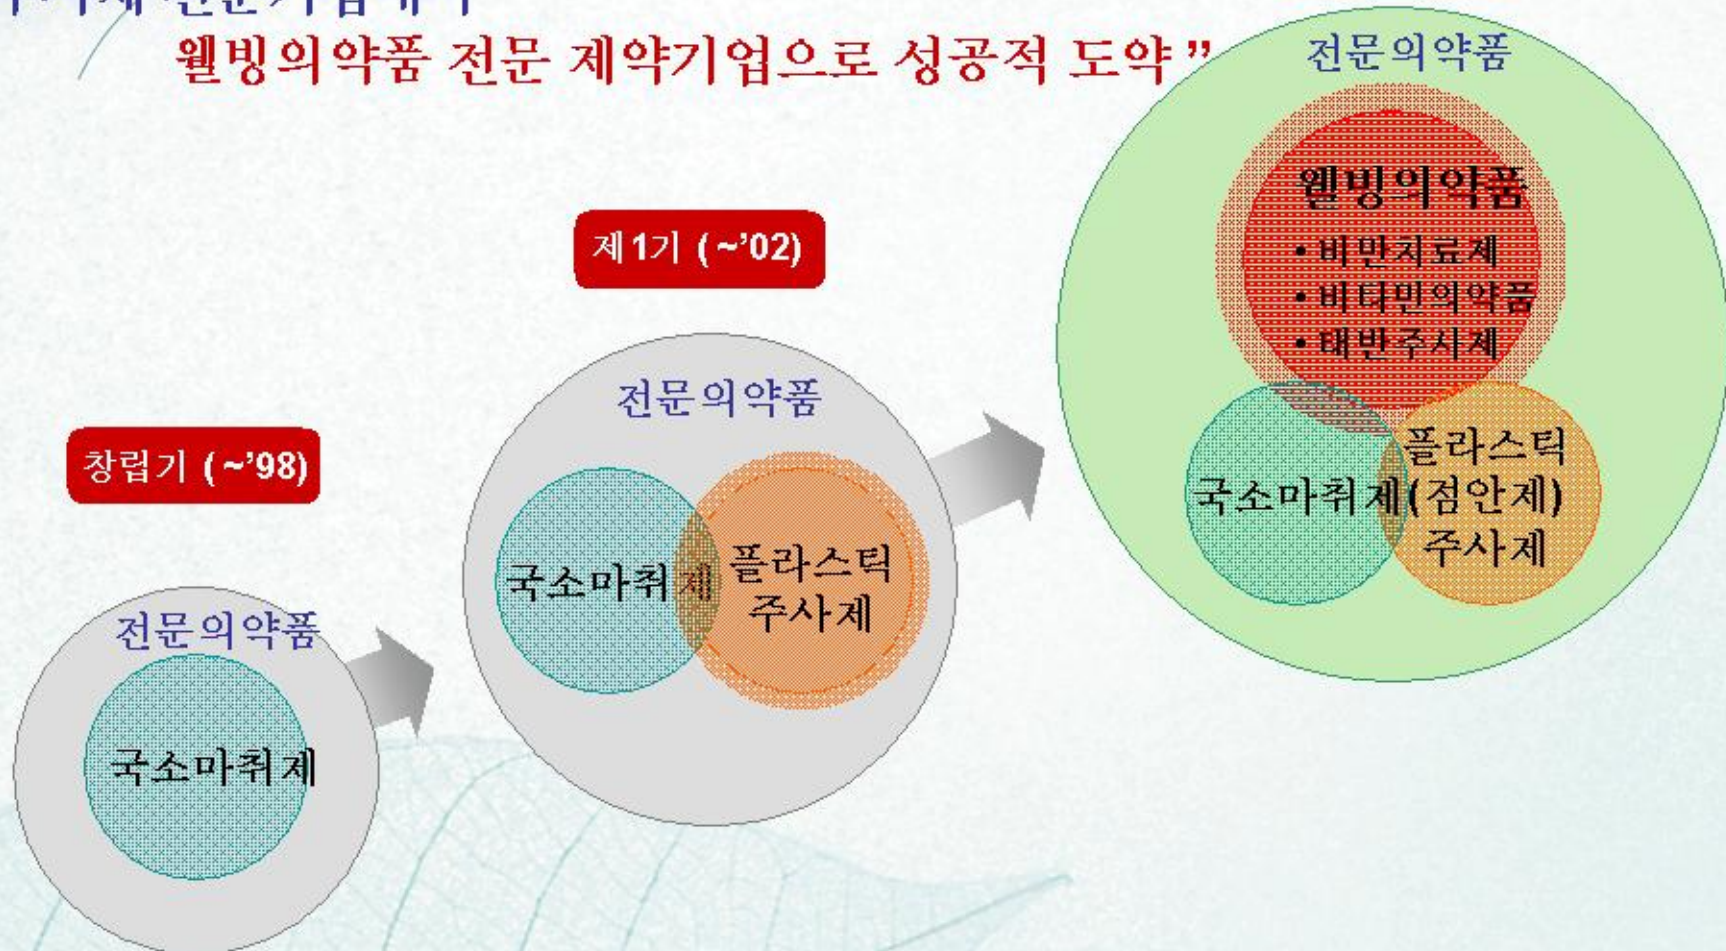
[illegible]
웰빙의약품 전문 제약기업으로 성공적 도약 "

전문의약품
웰빙의약품
• 비만치료제
• 비타민의약품
• 태반주사제
국소마취제
플라스틱 (점안제) 주사제

제1기 (~'02)
전문의약품
국소마취제
플라스틱 주사제

창립기 (~'98)
전문의약품
국소마취제